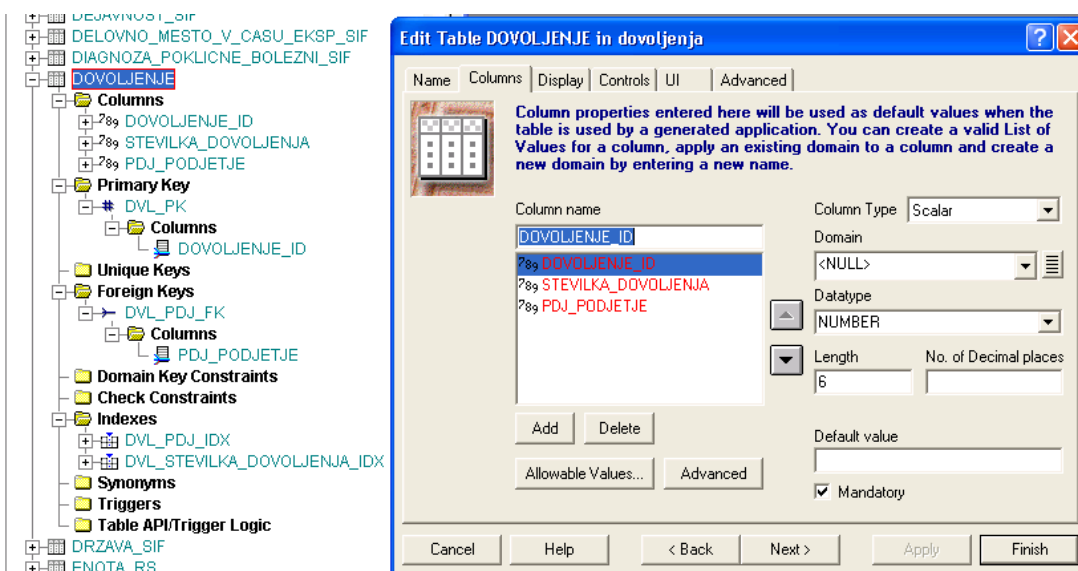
DEJAVNOST_SIF
DELOVNO_MESTO_V_CASU_EKSP_SIF
DIAGNOZA_POKLICNE_BOLEZNI_SIF
DOVOLJENJE
Columns
DOVOLJENJE_ID
STEVILKA_DOVOLJENJA
PDJ_PODJETJE
Primary Key
DVL_PK
Columns
DOVOLJENJE_ID
Unique Keys
Foreign Keys
DVL_PDJ_FK
Columns
PDJ_PODJETJE
Domain Key Constraints
Check Constraints
Indexes
DVL_PDJ_IDX
DVL_STEVILKA_DOVOLJENJA_IDX
Synonyms
Triggers
Table API/Trigger Logic
DRZAVA_SIF
ENOTA_RS

Edit Table DOVOLJENJE in dovoljenja

Name | Columns | Display | Controls | UI | Advanced

Column properties entered here will be used as default values when the table is used by a generated application. You can create a valid List of Values for a column, apply an existing domain to a column and create a new domain by entering a new name.

Column name
DOVOLJENJE_ID
789 DOVOLJENJE_ID
789 STEVILKA_DOVOLJENJA
789 PDJ_PODJETJE

Add
Delete
Allowable Values...
Advanced

Column Type Scalar
Domain
<NULL>
Datatype
NUMBER
Length
6
No. of Decimal places
Default value
Mandatory

Cancel
Help
< Back
Next >
Apply
Finish